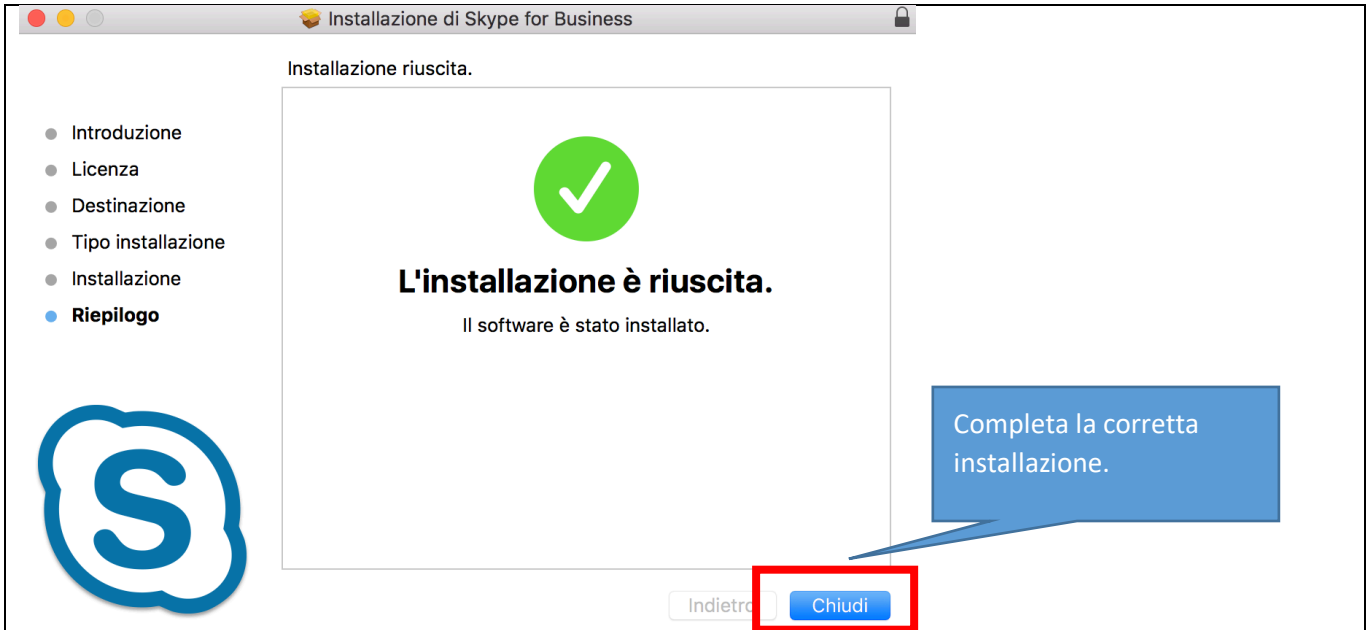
Installazione di Skype for Business

Installazione riuscita.

Introduzione
Licenza
Destinazione
Tipo installazione
Installazione
Riepilogo

L'installazione è riuscita.

Il software è stato installato.

Completa la corretta installazione.

Indietro

Chiudi